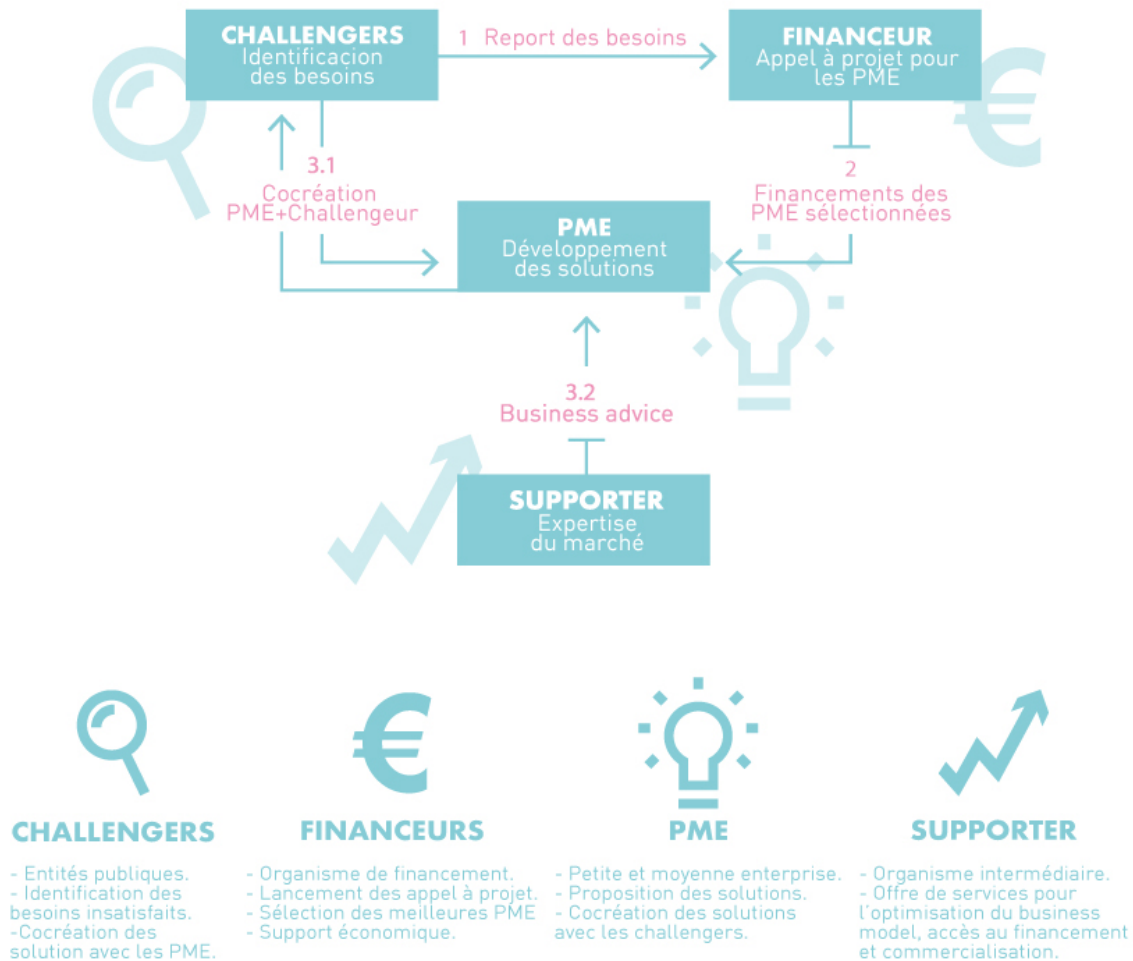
CHALLENGERS
Identificacion des besoins

1 Report des besoins

FINANCEUR
Appel à projet pour les PME

3.1
Cocréation PME+Challengeur

2
Financements des PME sélectionnées

PME
Développement des solutions

3.2
Business advice

SUPPORTER
Expertise du marché

CHALLENGERS

- Entités publiques.
- Identification des besoins insatisfaits.
-Cocréation des solution avec les PME.

FINANCEURS

- Organisme de financement.
- Lancement des appel à projet.
- Sélection des meilleures PME
- Support économique.

PME

- Petite et moyenne enterprise.
- Proposition des solutions.
- Cocréation des solutions avec les challengers.

SUPPORTER

- Organisme intermédiaire.
- Offre de services pour l'optimisation du business model, accès au financement et commercialisation.